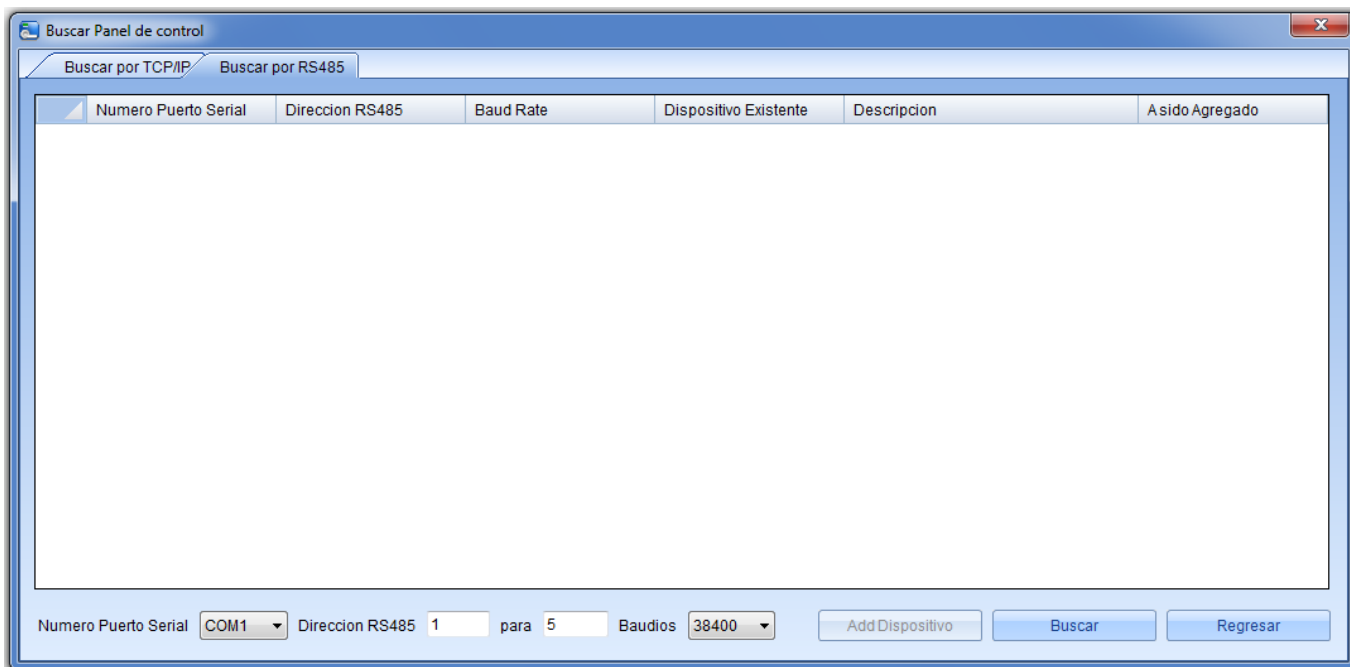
Buscar Panel de control

Buscar por TCP/IP | Buscar por RS485

| | Numero Puerto Serial | Direccion RS485 | Baud Rate | Dispositivo Existente | Descripcion | A sido Agregado |
|---|---|---|---|---|---|---|

Numero Puerto Serial COM1 Direccion RS485 1 para 5 Baudios 38400 Add Dispositivo Buscar Regresar